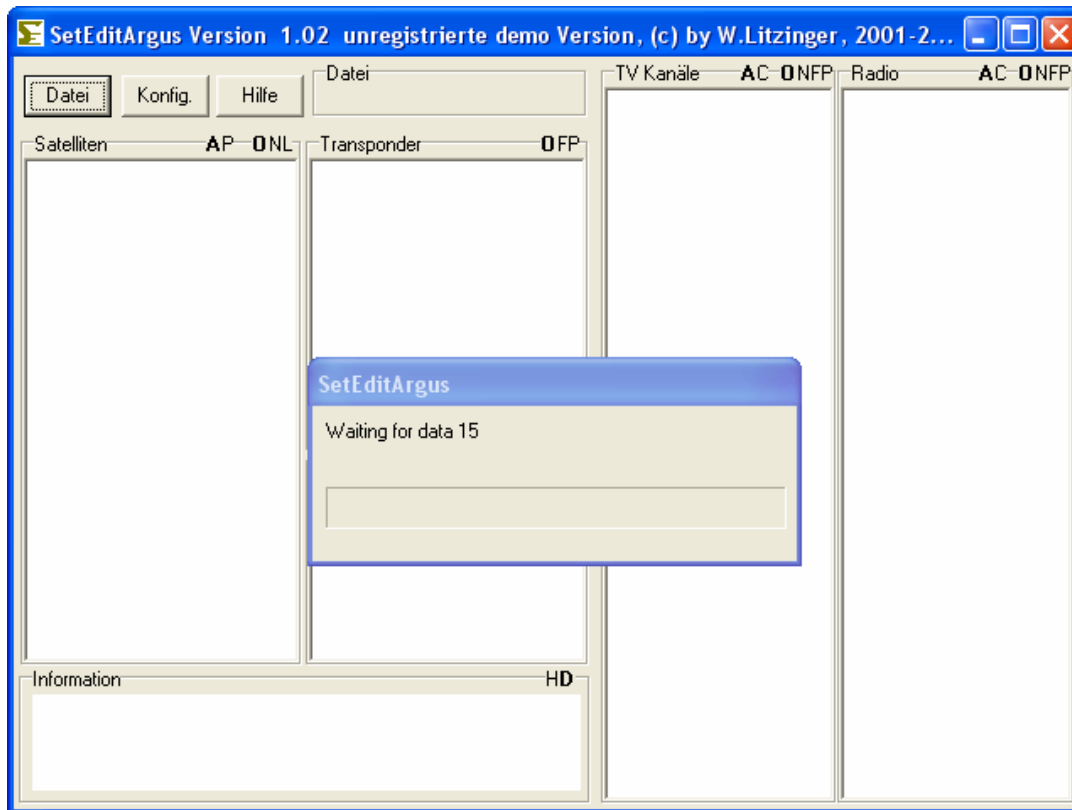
SetEditArgus Version 1.02 unregistrierte demo Version, (c) by W.Litzinger, 2001-2...

Datei Konfig. Hilfe

Datei

TV Kanäle AC ONFP

Radio AC ONFP

Satelliten AP ONL

Transponder OFP

SetEditArgus

Waiting for data 15

Information HD